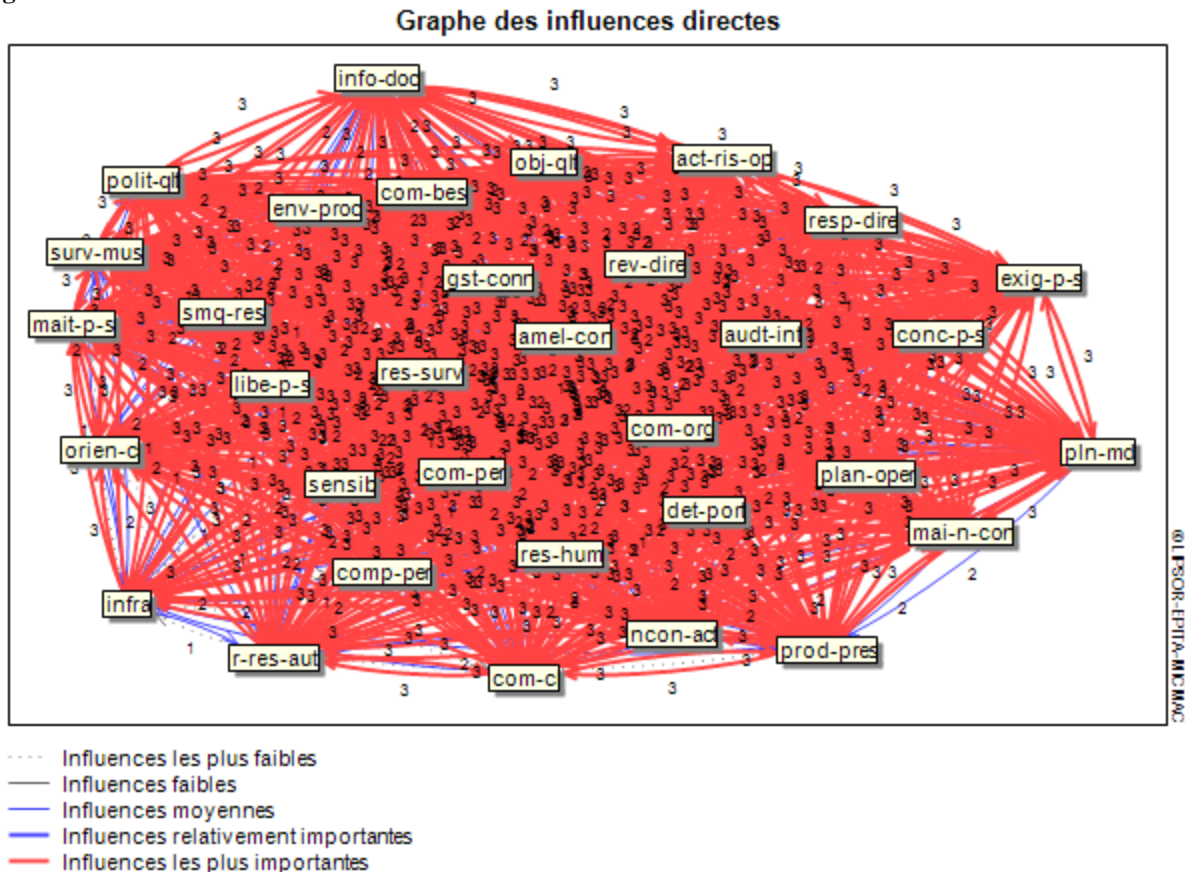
Graphe des influences directes

info-doc
obj-ql
act-ris-op
polit-ql
com-bes
env-prod
resp-dire
surv-mus
gst-conn
rev-dire
exig-p-s
mait-p-s
smq-res
amel-cor
audt-int
conc-p-s
libe-p-s
res-surv
orien-c
com-org
pln-md
sensib
com-per
plan-oper
det-pon
mai-n-con
res-hum
comp-per
infra
ncon-ac
prod-pres
r-res-aut
com-c

©LIPSOR-EPITA-MICMAC

Influences les plus faibles
Influences faibles
Influences moyennes
Influences relativement importantes
Influences les plus importantes